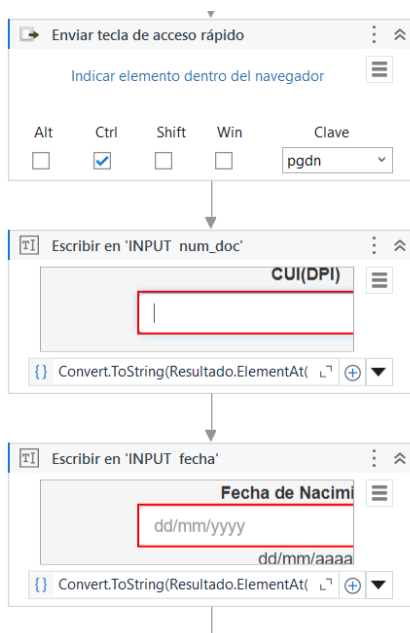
Enviar tecla de acceso rápido

Indicar elemento dentro del navegador

Alt Ctrl Shift Win Clave

pgdn

Escribir en 'INPUT num_doc'

CUI(DPI)

Convert.ToString(Resultado.ElementAt(

Escribir en 'INPUT fecha'

Fecha de Nacimi

dd/mm/yyyy

dd/mm/aaaa

Convert.ToString(Resultado.ElementAt(